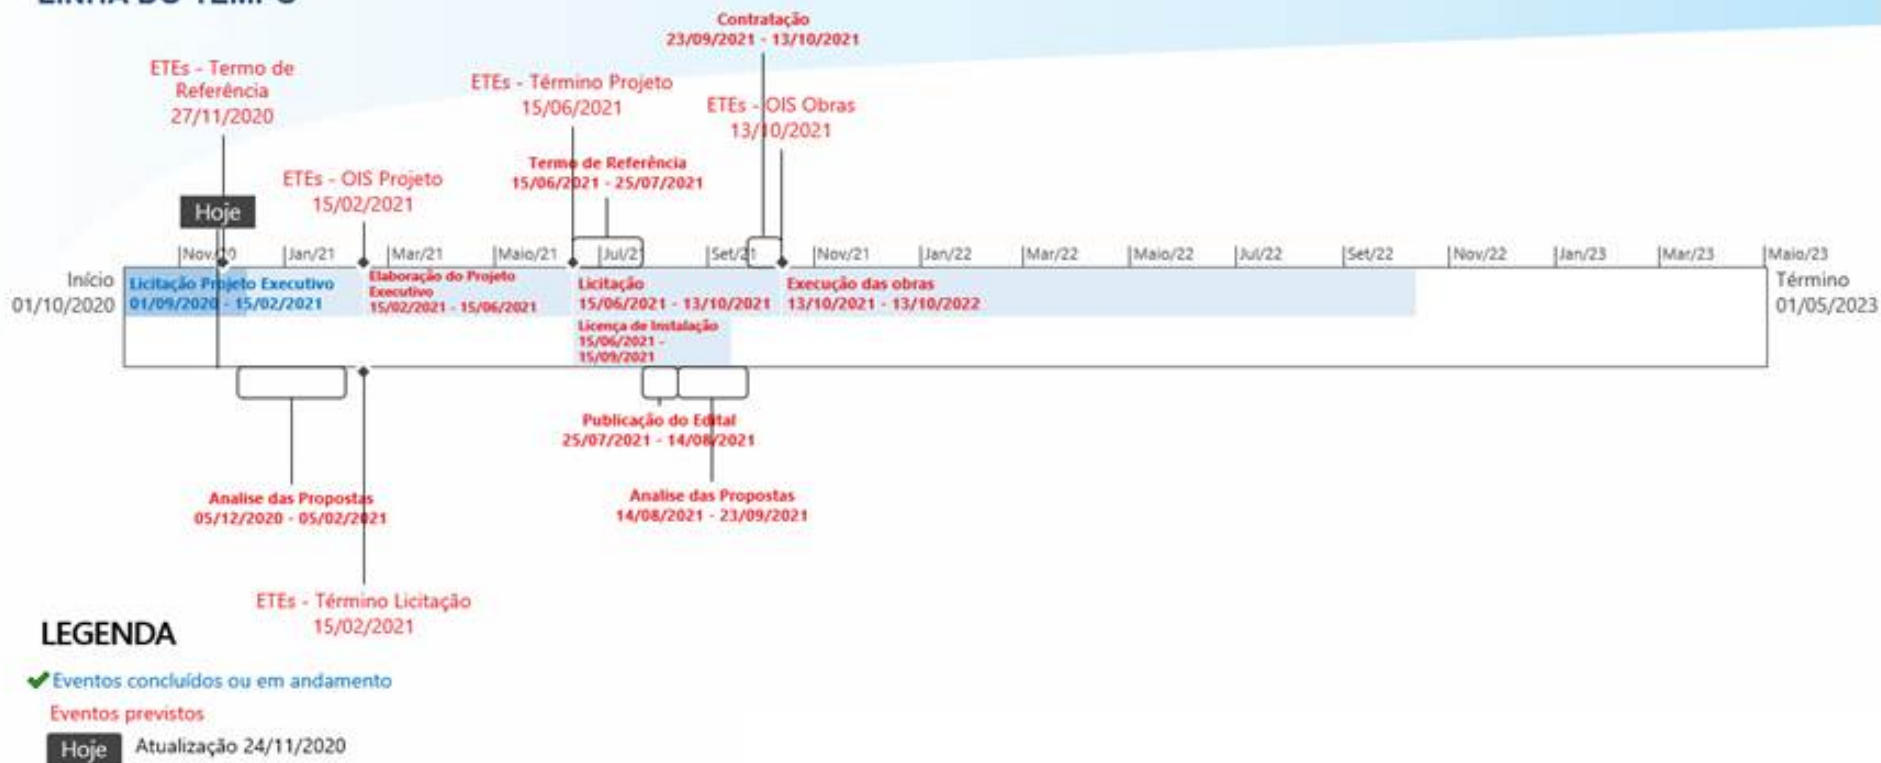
LINHA DO TEMPO

Contratação
23/09/2021 - 13/10/2021

ETEs - Termo de Referência
27/11/2020

ETEs - Término Projeto
15/06/2021

ETEs - OIS Obras
13/10/2021

Termo de Referência
15/06/2021 - 25/07/2021

ETEs - OIS Projeto
15/02/2021

Hoje

Nov/20 Jan/21 Mar/21 Maio/21 Jul/21 Set/21 Nov/21 Jan/22 Mar/22 Maio/22 Jul/22 Set/22 Nov/22 Jan/23 Mar/23 Maio/23

Início
01/10/2020

Licitação Projeto Executivo
01/09/2020 - 15/02/2021

Elaboração do Projeto Executivo
15/02/2021 - 15/06/2021

Licitação
15/06/2021 - 13/10/2021

Execução das obras
13/10/2021 - 13/10/2022

Término
01/05/2023

Licença de Instalação
15/06/2021 - 15/09/2021

Publicação do Edital
25/07/2021 - 14/08/2021

Analise das Propostas
05/12/2020 - 05/02/2021

Analise das Propostas
14/08/2021 - 23/09/2021

ETEs - Término Licitação
15/02/2021

LEGENDA

Eventos concluídos ou em andamento

Eventos previstos

Hoje Atualização 24/11/2020